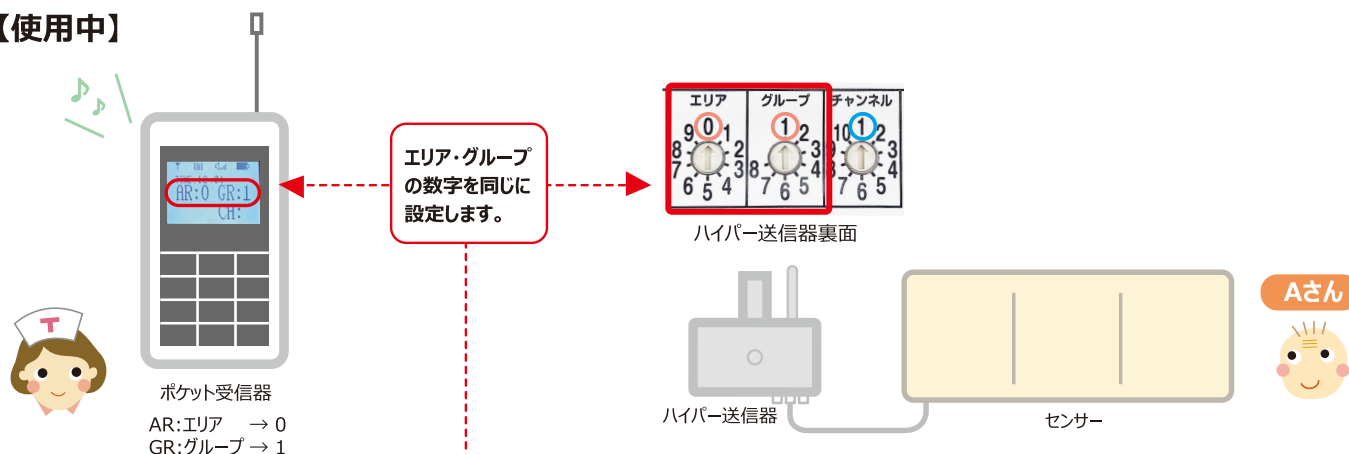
【使用中】

AR:0 GR:1
CH:

ポケット受信器
AR:エリア → 0
GR:グループ → 1

エリア・グループの数字を同じに設定します。

エリア
9 0 1
8 2
7 3
6 5 4

グループ
1 2
8 3
7 4
6 5

チャンネル
10 1 2
9 3
8 4
7 6 5

ハイパー送信器裏面

ハイパー送信器

センサー

Aさん